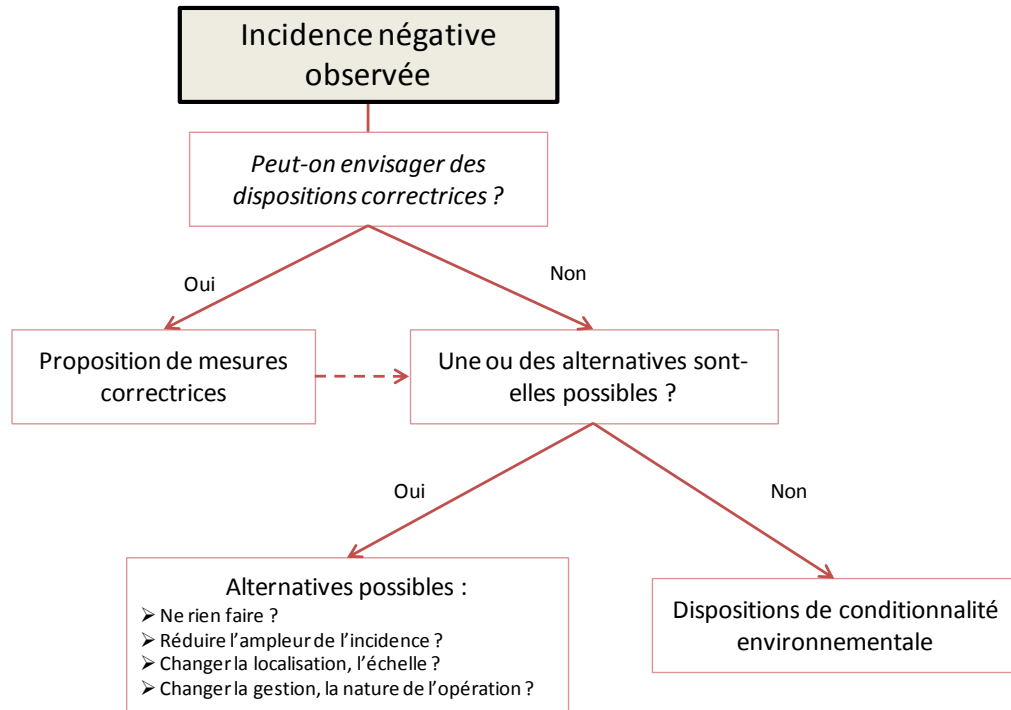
Incidence négative observée

Peut-on envisager des dispositions correctrices ?

Oui

Non

Proposition de mesures correctrices

Une ou des alternatives sont-elles possibles ?

Oui

Non

Alternatives possibles :
➢ Ne rien faire ?
➢ Réduire l'ampleur de l'incidence ?
➢ Changer la localisation, l'échelle ?
➢ Changer la gestion, la nature de l'opération ?

Dispositions de conditionnalité environnementale